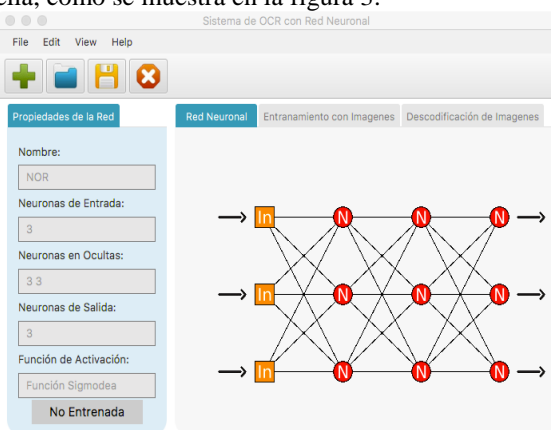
ella, como se muestra en la figura 5.

Sistema de OCR con Red Neuronal

File Edit View Help

Propiedades de la Red

Nombre:
NOR
Neuronas de Entrada:
3
Neuronas en Ocultas:
3 3
Neuronas de Salida:
3
Función de Activación:
Función Sigmodea
No Entrenada

Red Neuronal | Entranamiento con Imagenes | Descodificación de Imagenes

In N N N
In N N N
In N N N